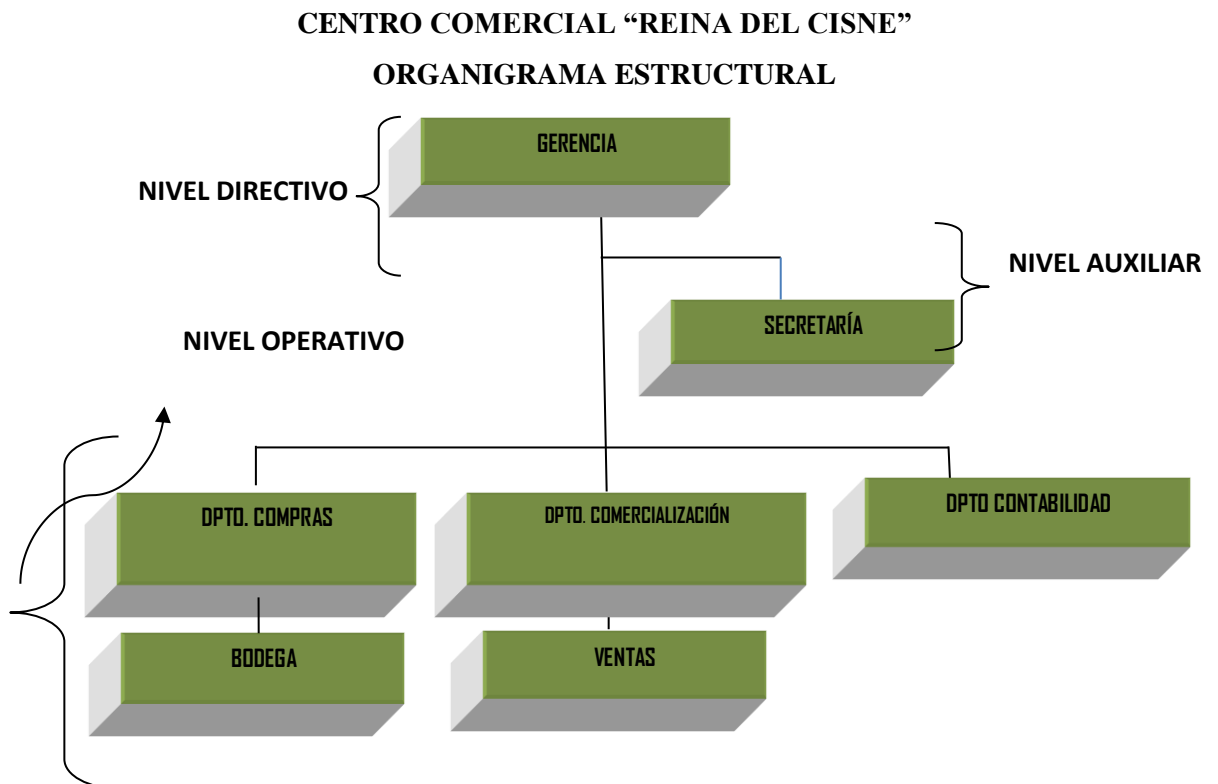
CENTRO COMERCIAL "REINA DEL CISNE"

ORGANIGRAMA ESTRUCTURAL

GERENCIA

NIVEL DIRECTIVO

NIVEL AUXILIAR

SECRETARÍA

NIVEL OPERATIVO

DPTO. COMPRAS

DPTO. COMERCIALIZACIÓN

DPTO CONTABILIDAD

BODEGA

VENTAS